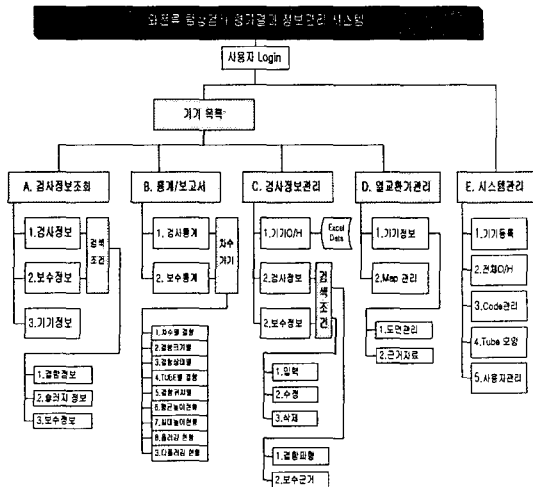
와전류 탐상검사 평가결과 정보관리 시스템

사용자 Login

기기 목록

A. 검사정보조회

1.검사정보

2.보수정보

3.기기정보

검색조건

1.결함정보

2.승려지 정보

3.보수정보

B. 통계/보고서

1. 검사통계

2. 보수통계

차수 기기

1.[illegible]

2.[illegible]

3.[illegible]

4.TUBE별 결함

5.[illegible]

6.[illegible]

7.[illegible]

8.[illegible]

9.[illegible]

C. 검사정보관리

1.기기O/H

Excel Data

2.검사정보

3.보수정보

검색조건

1.입력

2.수정

3.삭제

1.결함파형

2.보수근거

D. 열교환기관리

1.기기정보

2.Map 관리

1.도면관리

2.근거자료

E. 시스템관리

1.기기등록

2.전체O/H

3.Code관리

4.Tube 모양

5.사용자관리